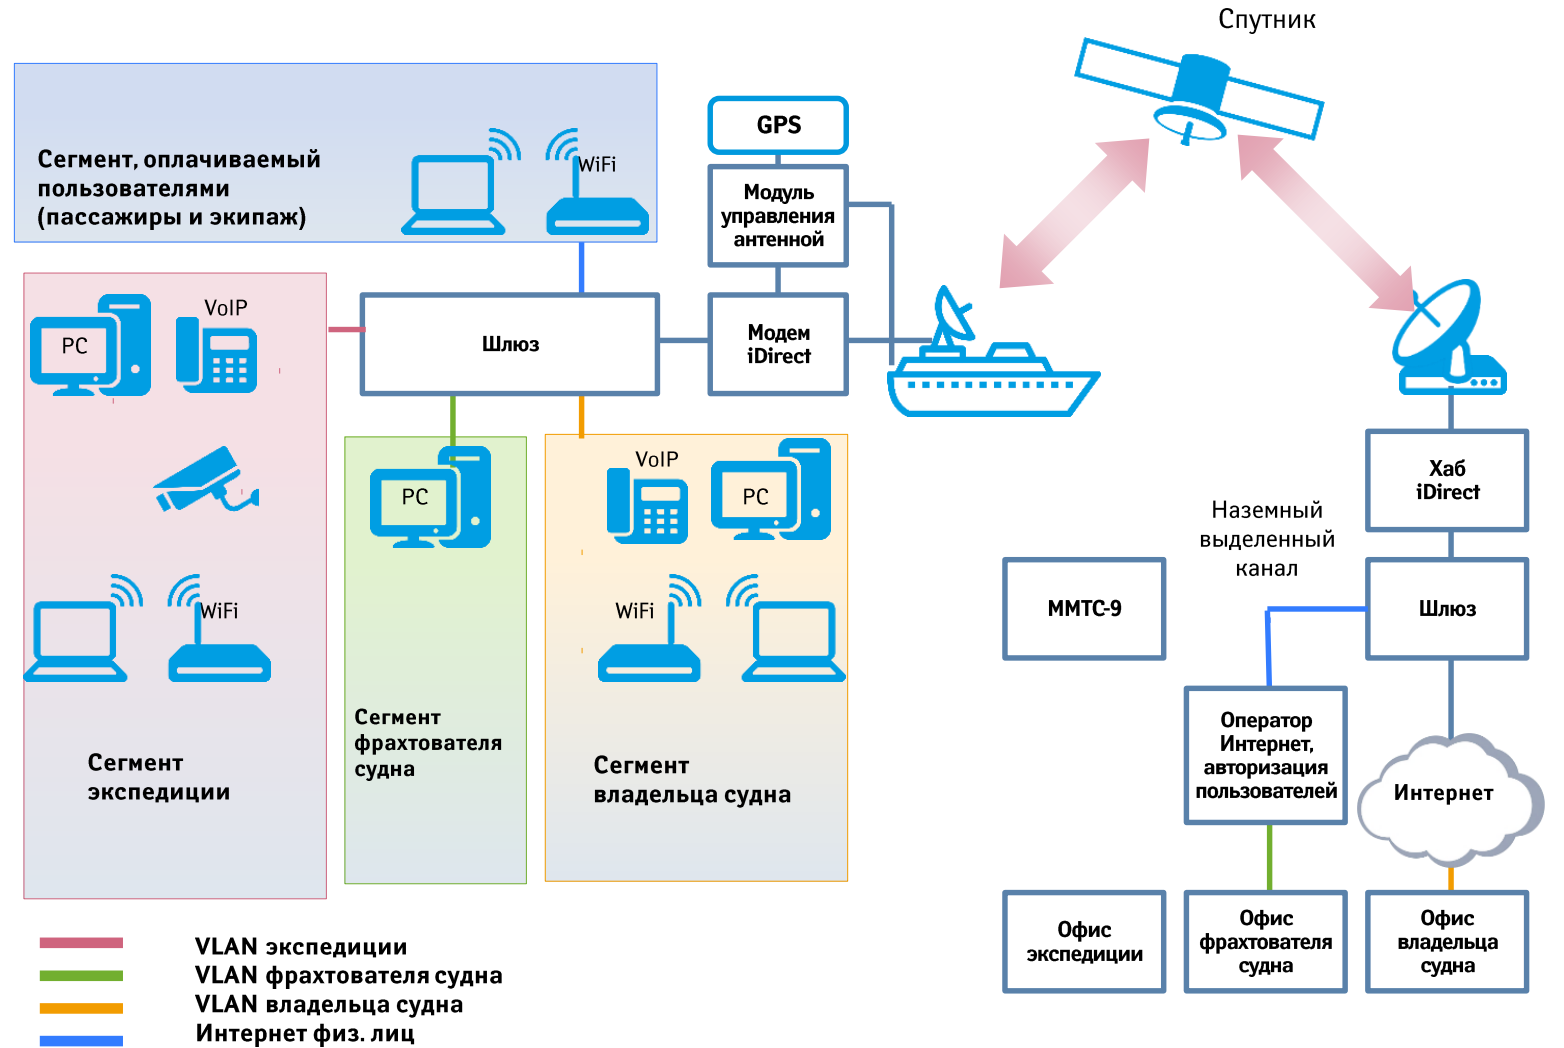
Спутник

Сегмент, оплачиваемый пользователями (пассажиры и экипаж)

WiFi

GPS

Модуль управления антенной

Модем iDirect

Шлюз

PC

VoIP

PC

VoIP

PC

WiFi

WiFi

Сегмент экспедиции

Сегмент фрахтователя судна

Сегмент владельца судна

Хаб iDirect

Наземный выделенный канал

ММТС-9

Шлюз

Оператор Интернет, авторизация пользователей

Интернет

Офис экспедиции

Офис фрахтователя судна

Офис владельца судна

VLAN экспедиции
VLAN фрахтователя судна
VLAN владельца судна
Интернет физ. лиц